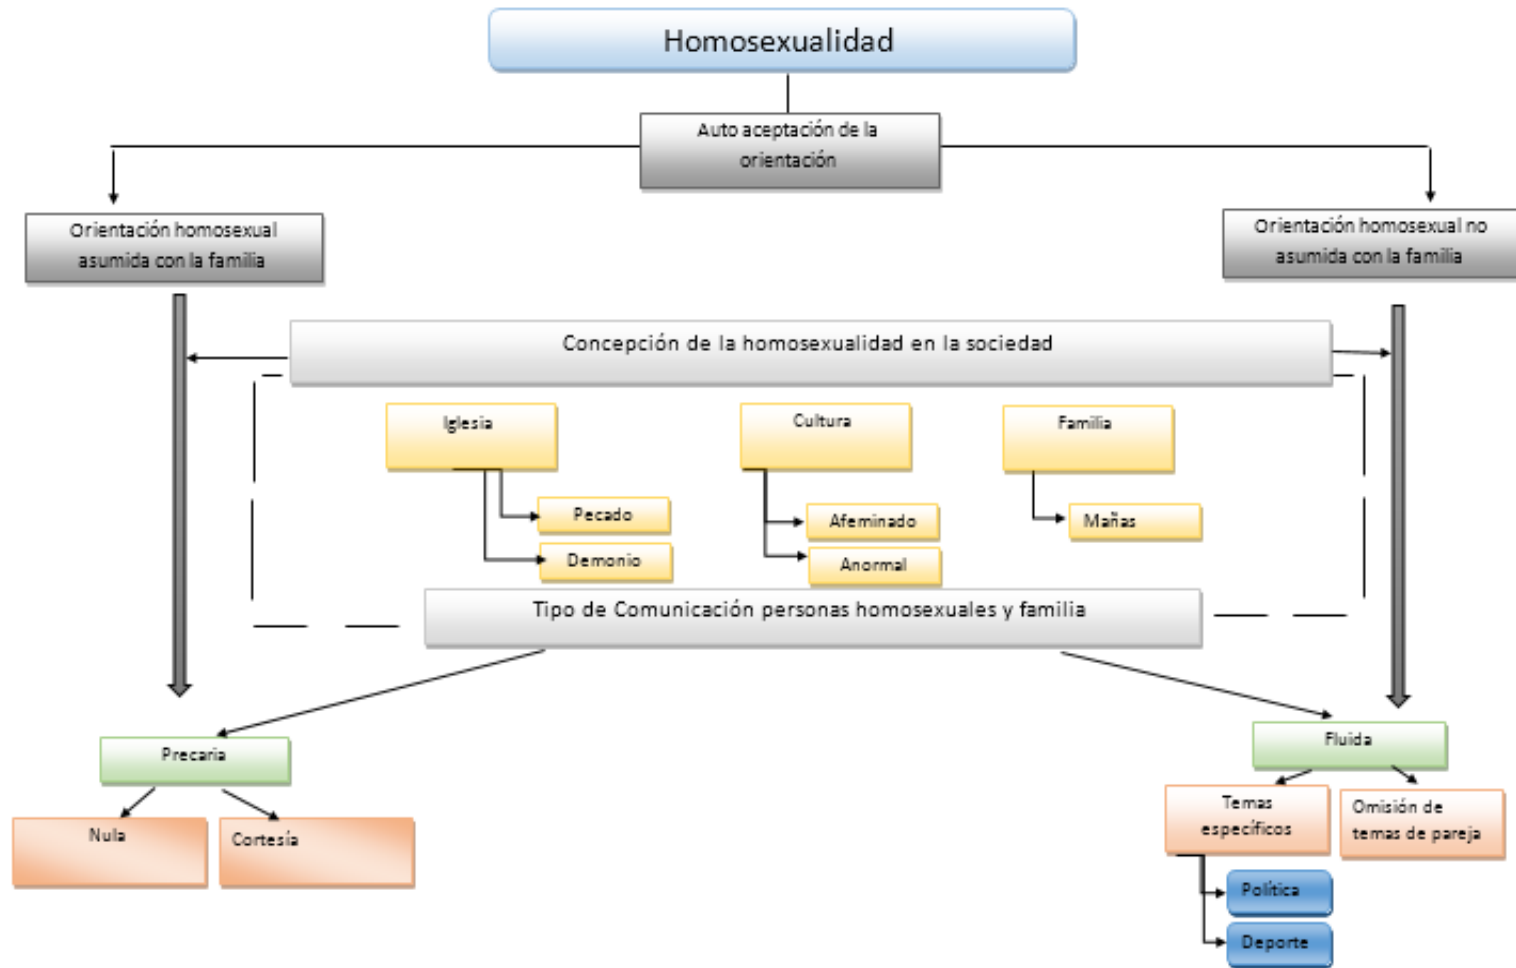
Homosexualidad

Auto aceptación de la orientación

Orientación homosexual asumida con la familia

Orientación homosexual no asumida con la familia

Concepción de la homosexualidad en la sociedad

Iglesia

Pecado

Demonio

Cultura

Afeminado

Anormal

Familia

Mañas

Tipo de Comunicación personas homosexuales y familia

Precaria

Nula

Cortesía

Fluida

Temas específicos

Omisión de temas de pareja

Política

Deporte